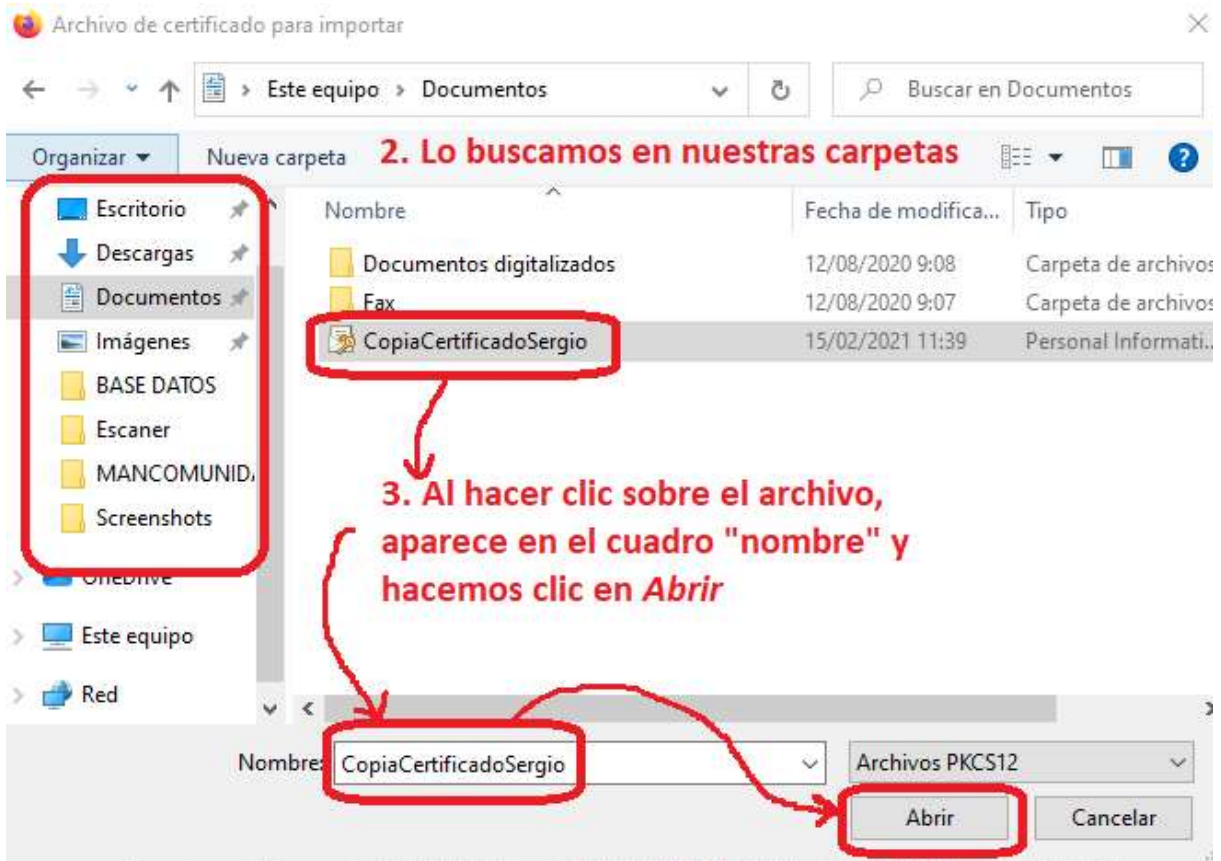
Archivo de certificado para importar

Este equipo > Documentos

Buscar en Documentos

Organizar ▾ Nueva carpeta

2. Lo buscamos en nuestras carpetas

Escritorio
Descargas
Documentos
Imágenes
BASE DATOS
Escaner
MANCOMUNID/
Screenshots
OneDrive
Este equipo
Red

| Nombre | Fecha de modifica... | Tipo |
|---|---|---|
| Documentos digitalizados | 12/08/2020 9:08 | Carpeta de archivos |
| Fax | 12/08/2020 9:07 | Carpeta de archivos |
| CopiaCertificadoSergio | 15/02/2021 11:39 | Personal Informati... |

3. Al hacer clic sobre el archivo, aparece en el cuadro "nombre" y hacemos clic en *Abrir*

Nombre: CopiaCertificadoSergio

Archivos PKCS12

Abrir

Cancelar